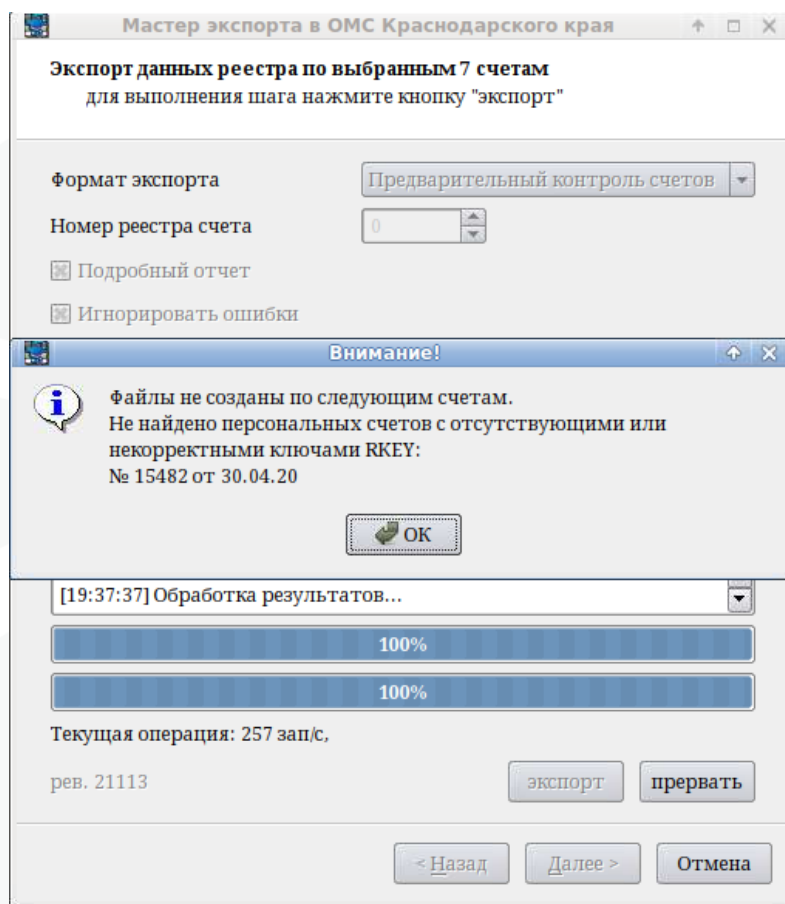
Мастер экспорта в ОМС Краснодарского края

Экспорт данных реестра по выбранным 7 счетам
для выполнения шага нажмите кнопку "экспорт"

Формат экспорта
Предварительный контроль счетов

Номер реестра счета
0

Подробный отчет

Игнорировать ошибки

Внимание!

Файлы не созданы по следующим счетам.
Не найдено персональных счетов с отсутствующими или некорректными ключами RKEY:
№ 15482 от 30.04.20

OK

[19:37:37] Обработка результатов...

100%

100%

Текущая операция: 257 зап/с,

рев. 21113

экспорт

прервать

< Назад

Далее >

Отмена